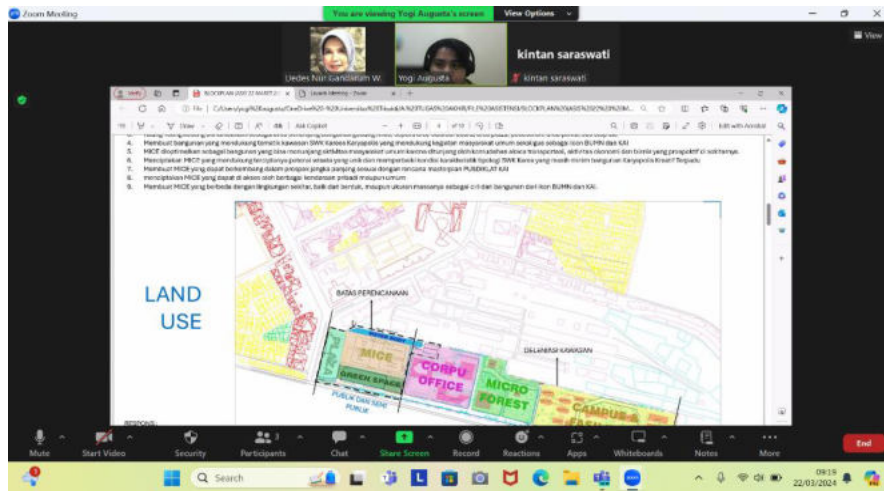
Zoom Meeting

You are viewing Yogi Augusta's screen

View Options

View

Uedes Nur Gandarum W.

Yogi Augusta

kintan saraswati

kintan saraswati

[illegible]

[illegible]

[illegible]

Ask Copilot

Edit with Acrobat

4. Membuat bangunan yang mendukung tematik kawasan SWK Karees Karyapolis yang mendukung kegiatan masyarakat umum sekaligus sebagai icon BUMN dan KAI

5. MICE diupdimalkan sebagai bangunan yang bisa menunjang aktivitas masyarakat umum karena ditunjang oleh konektivitas akses transportasi, aktivitas ekonomi dan bisnis yang prospektif di sekitarnya.

6. Menciptakan MICE yang mendukung terciptanya potensi wisata yang unik dan memperbaiki kondisi karakteristik tipologi SWK Karees yang masih minim bangunan Karyapolis Kreatif Terpadu

7. Membuat MICE yang dapat berkembang dalam prospek jangka panjang sesuai dengan rencana masterplan PUSDIKLAT KAI

8. menciptakan MICE yang dapat di akses oleh berbagai kendaraan pribadi maupun umum

9. Membuat MICE yang berbeda dengan lingkungan sekitar, baik dari bentuk, maupun ukuran massanya sebagai ciri dari bangunan dari icon BUMN dan KAI.

LAND USE

BATAS PERENCANAAN

DELINIASI KAWASAN

MICE

GREEN SPACE

CORPU OFFICE

MICRO FOREST

CAMPUS

PUBLIK DAN SEMI PUBLIK

RESPONS:

Mute

Start Video

Security

Participants

Chat

Share Screen

Record

Reactions

Apps

Whiteboards

Notes

More

End

Search

09:19

22/03/2024